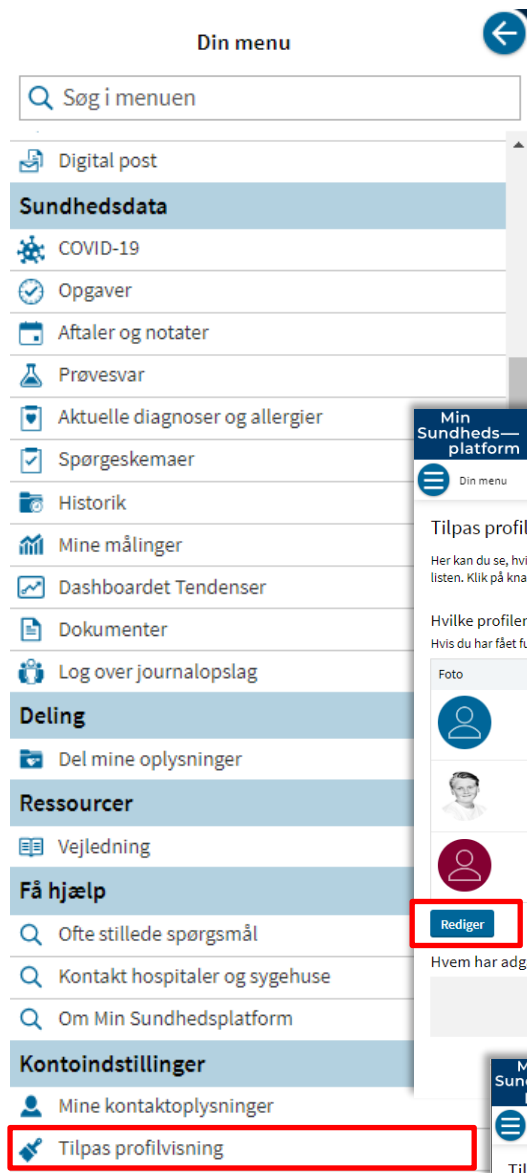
Din menu

Søg i menuen

Digital post

Sundhedsdata

COVID-19

Opgaver

Aftaler og notater

Prøvesvar

Aktuelle diagnoser og allergier

Spørgeskemaer

Historik

Mine målinger

Dashboardet Tendenser

Dokumenter

Log over journalopslag

Deling

Del mine oplysninger

Ressourcer

Vejledning

Få hjælp

Ofte stillede spørgsmål

Kontakt hospitaler og sygehuse

Om Min Sundhedsplatform

Kontoindstillinger

Mine kontaktoplysninger

Tilpas profilvisning

Min Sundheds— platform

Din menu

Tilpas profil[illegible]

Her kan du se, hvi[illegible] listen. Klik på kna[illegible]

Hvilke profiler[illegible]

Hvis du har fået fu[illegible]

Foto

Rediger

Hvem har adg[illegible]

M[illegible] Sun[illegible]

Til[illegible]